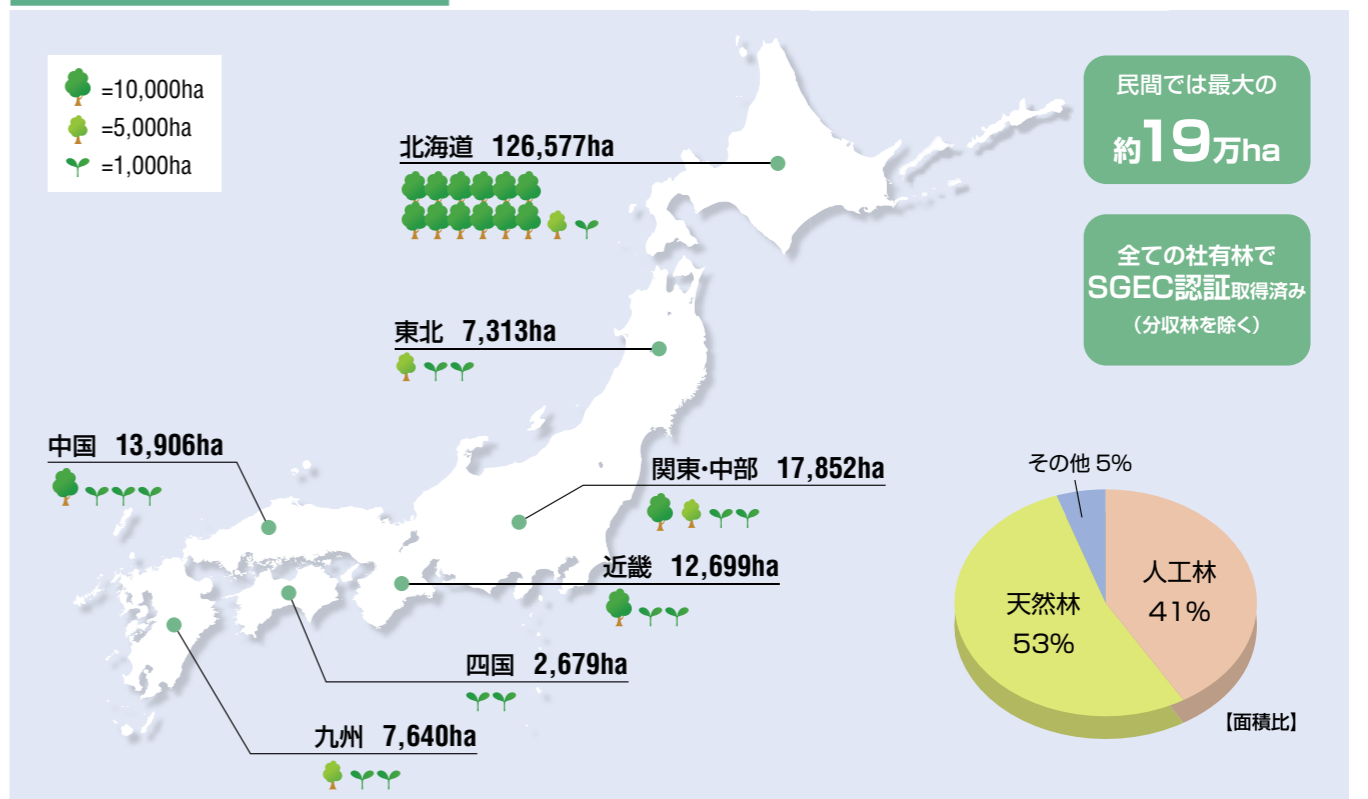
=10,000ha
=5,000ha
=1,000ha

北海道 126,577ha

東北 7,313ha

中国 13,906ha

関東･中部 17,852ha

近畿 12,699ha

四国 2,679ha

九州 7,640ha

民間では最大の
約19万ha

全ての社有林で
SGEC認証取得済み
（分収林を除く）

その他 5%
人工林 41%
天然林 53%
【面積比】